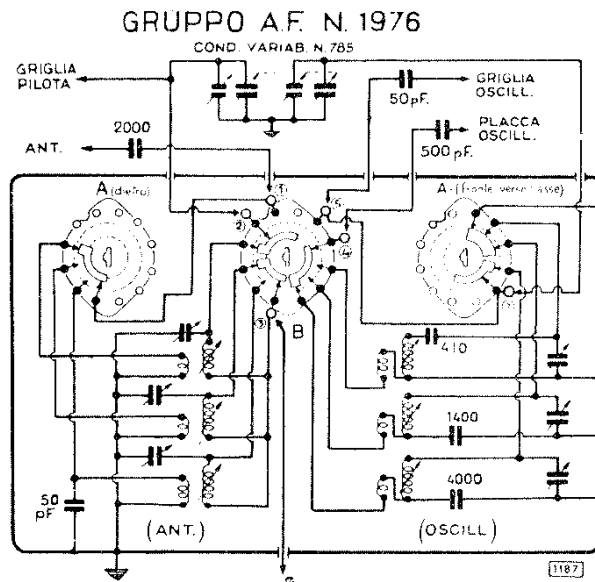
GRUPPO A.F. N. 1976

COND. VARIAB. N. 785

GRIGLIA PILOTA

GRIGLIA OSCILL.

50pF.

PLACCA OSCILL.

500 pF.

2000

ANT.

A (dietro)

A (fronte verso l'asse)

1

2

3

4

5

6

B

410

1400

4000

50 pF

(ANT.)

(OSCILL.)

1187